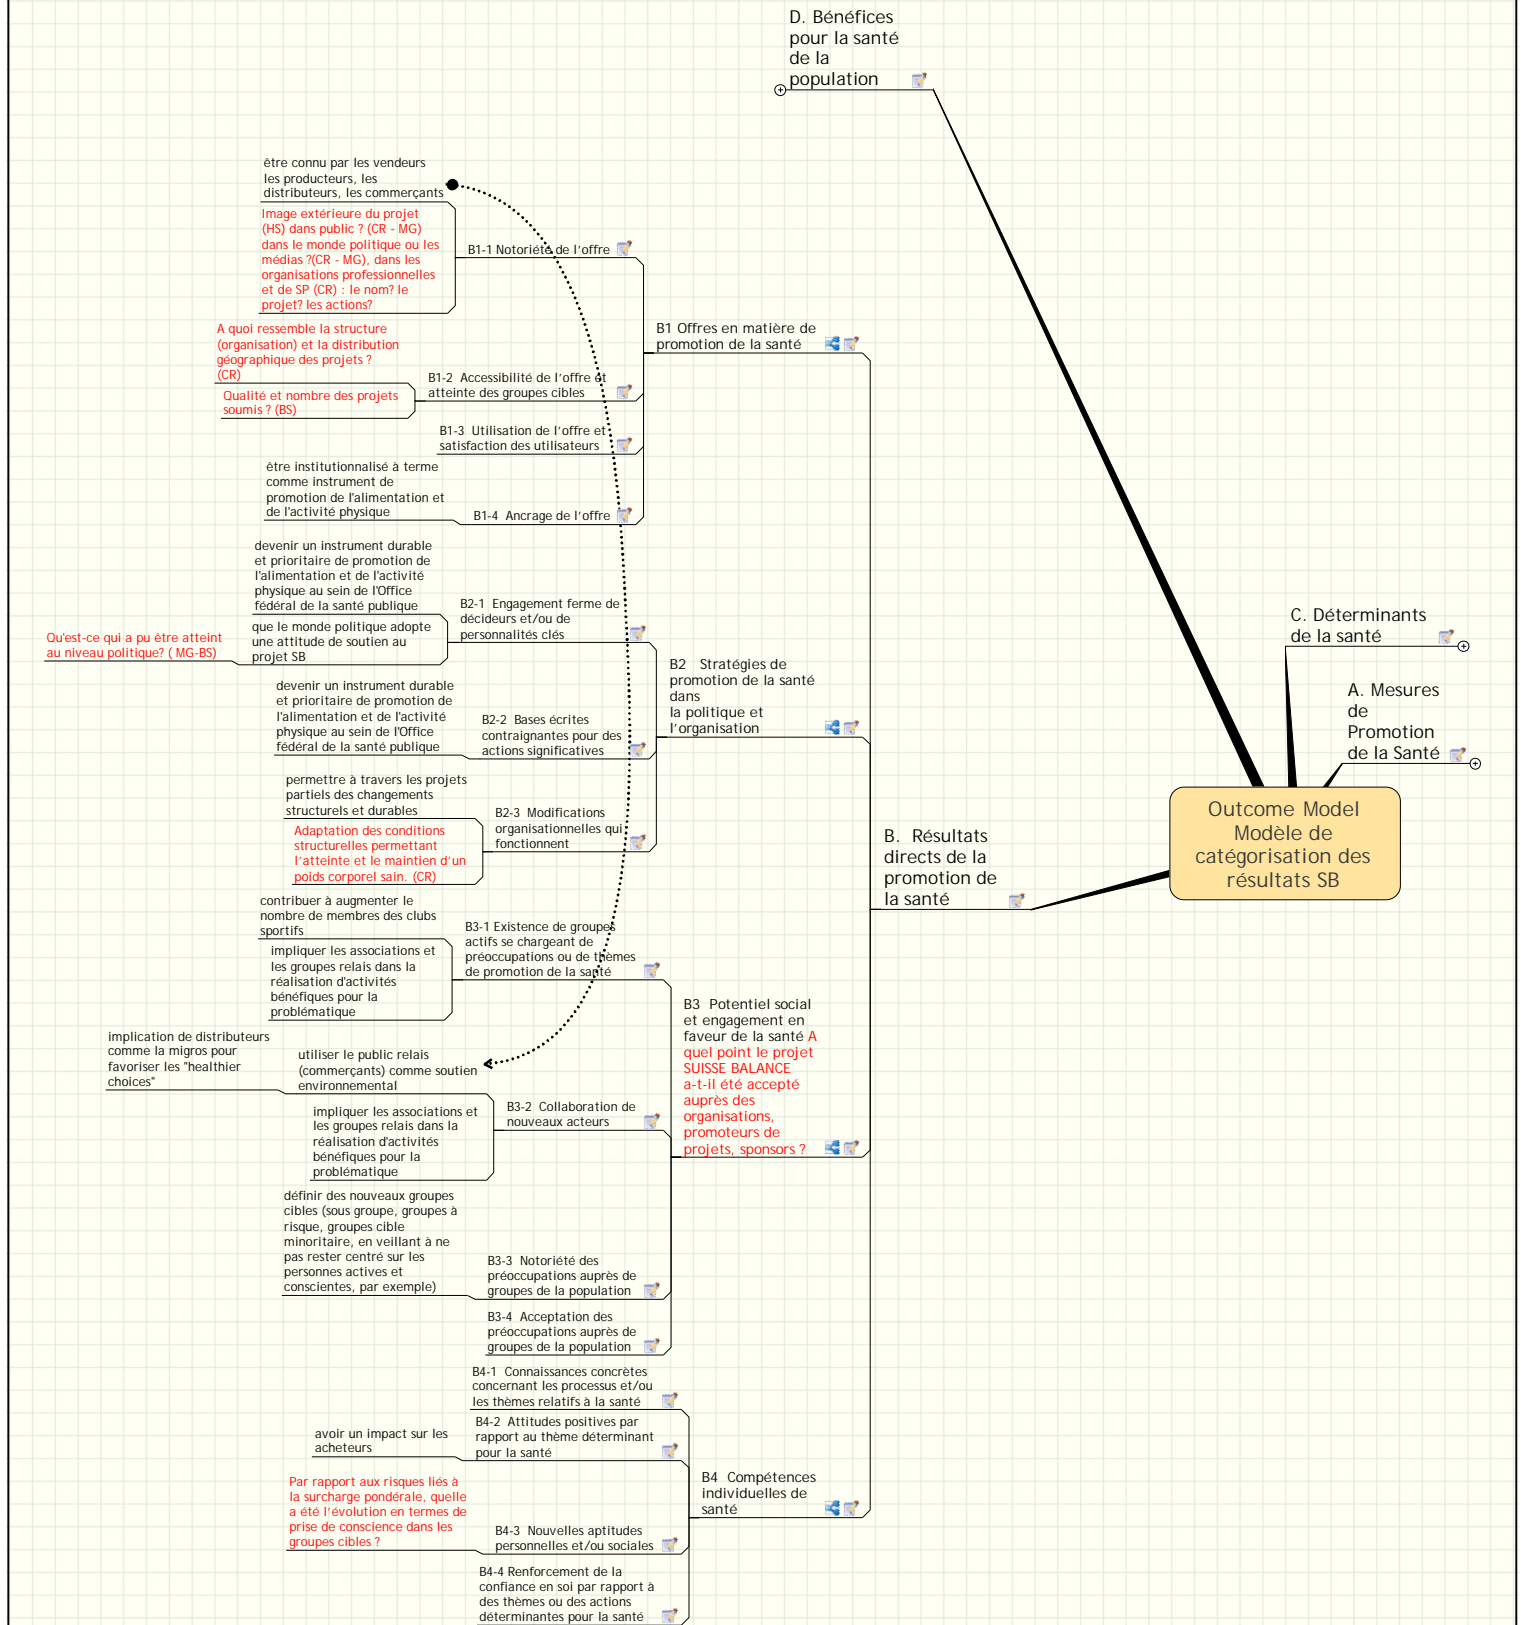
D. Bénéfices pour la santé de la population

être connu par les vendeurs les producteurs, les distributeurs, les commerçants

Image extérieure du projet (HS) dans public ? (CR - MG) dans le monde politique ou les médias ?(CR - MG), dans les organisations professionnelles et de SP (CR) : le nom? le projet? les actions?

B1-1 Notoriété de l'offre

B1 Offres en matière de promotion de la santé

A quoi ressemble la structure (organisation) et la distribution géographique des projets ? (CR)

Qualité et nombre des projets soumis ? (BS)

B1-2 Accessibilité de l'offre et atteinte des groupes cibles

B1-3 Utilisation de l'offre et satisfaction des utilisateurs

être institutionnalisé à terme comme instrument de promotion de l'alimentation et de l'activité physique

B1-4 Ancrage de l'offre

devenir un instrument durable et prioritaire de promotion de l'alimentation et de l'activité physique au sein de l'Office fédéral de la santé publique

B2-1 Engagement ferme de décideurs et/ou de personnalités clés

Qu'est-ce qui a pu être atteint au niveau politique? ( MG-BS)

que le monde politique adopte une attitude de soutien au projet SB

C. Déterminants de la santé

B2 Stratégies de promotion de la santé dans la politique et l'organisation

A. Mesures de Promotion de la Santé

devenir un instrument durable et prioritaire de promotion de l'alimentation et de l'activité physique au sein de l'Office fédéral de la santé publique

B2-2 Bases écrites contraignantes pour des actions significatives

permettre à travers les projets partiels des changements structurels et durables

B2-3 Modifications organisationnelles qui fonctionnent

Adaptation des conditions structurelles permettant l'atteinte et le maintien d'un poids corporel sain. (CR)

Outcome Model Modèle de catégorisation des résultats SB

B. Résultats directs de la promotion de la santé

contribuer à augmenter le nombre de membres des clubs sportifs

B3-1 Existence de groupes actifs se chargeant de préoccupations ou de thèmes de promotion de la santé

impliquer les associations et les groupes relais dans la réalisation d'activités bénéfiques pour la problématique

B3 Potentiel social et engagement en faveur de la santé A quel point le projet SUISSE BALANCE a-t-il été accepté auprès des organisations, promoteurs de projets, sponsors ?

implication de distributeurs comme la migros pour favoriser les "healthier choices"

utiliser le public relais (commerçants) comme soutien environnemental

B3-2 Collaboration de nouveaux acteurs

impliquer les associations et les groupes relais dans la réalisation d'activités bénéfiques pour la problématique

définir des nouveaux groupes cibles (sous groupe, groupes à risque, groupes cible minoritaire, en veillant à ne pas rester centré sur les personnes actives et conscientes, par exemple)

B3-3 Notoriété des préoccupations auprès de groupes de la population

B3-4 Acceptation des préoccupations auprès de groupes de la population

B4-1 Connaissances concrètes concernant les processus et/ou les thèmes relatifs à la santé

avoir un impact sur les acheteurs

B4-2 Attitudes positives par rapport au thème déterminant pour la santé

B4 Compétences individuelles de santé

Par rapport aux risques liés à la surcharge pondérale, quelle a été l'évolution en termes de prise de conscience dans les groupes cibles ?

B4-3 Nouvelles aptitudes personnelles et/ou sociales

B4-4 Renforcement de la confiance en soi par rapport à des thèmes ou des actions déterminantes pour la santé